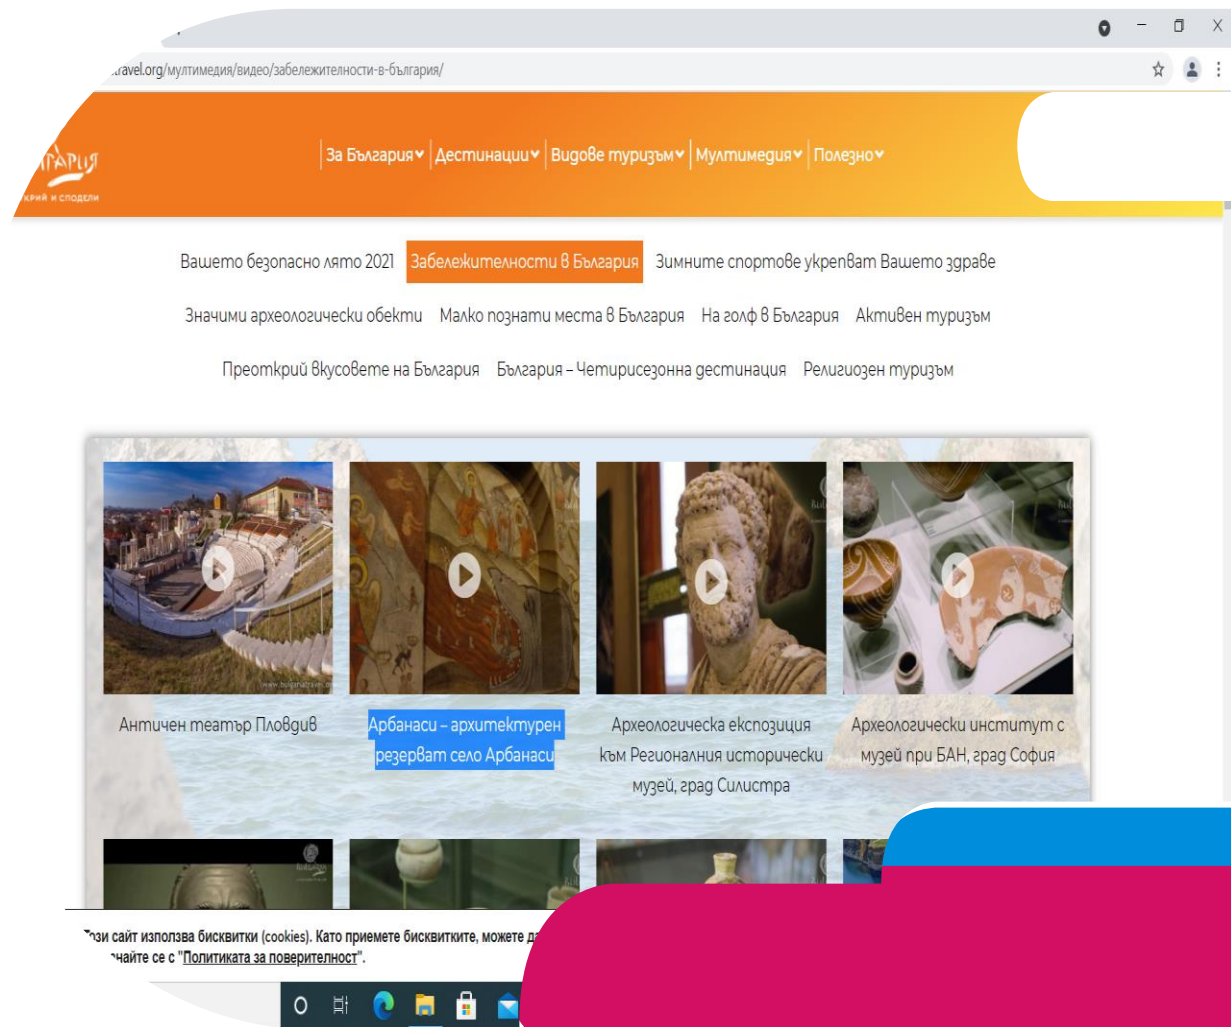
travel.org/мултимедия/видео/забележителности-в-българия/

ГАРИЯ
крий и сподели

За България | Дестинации | Видове туризъм | Мултимедия | Полезно

Вашето безопасно лято 2021 Забележителности в България Зимните спортове укрепват Вашето здраве

Значими археологически обекти Малко познати места в България На голф в България Активен туризъм

Преоткрий вкусовете на България България – Четирисезонна дестинация Религиозен туризъм

www.bulgariatravel.org

Античен театър Пловдив

Арбанаси – архитектурен резерват село Арбанаси

Археологическа експозиция към Регионалния исторически музей, град Силистра

Археологически институт с музей при БАН, град София

Този сайт използва бисквитки (cookies). Като приемете бисквитките, можете д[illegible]
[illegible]чайте се с "Политиката за поверителност".